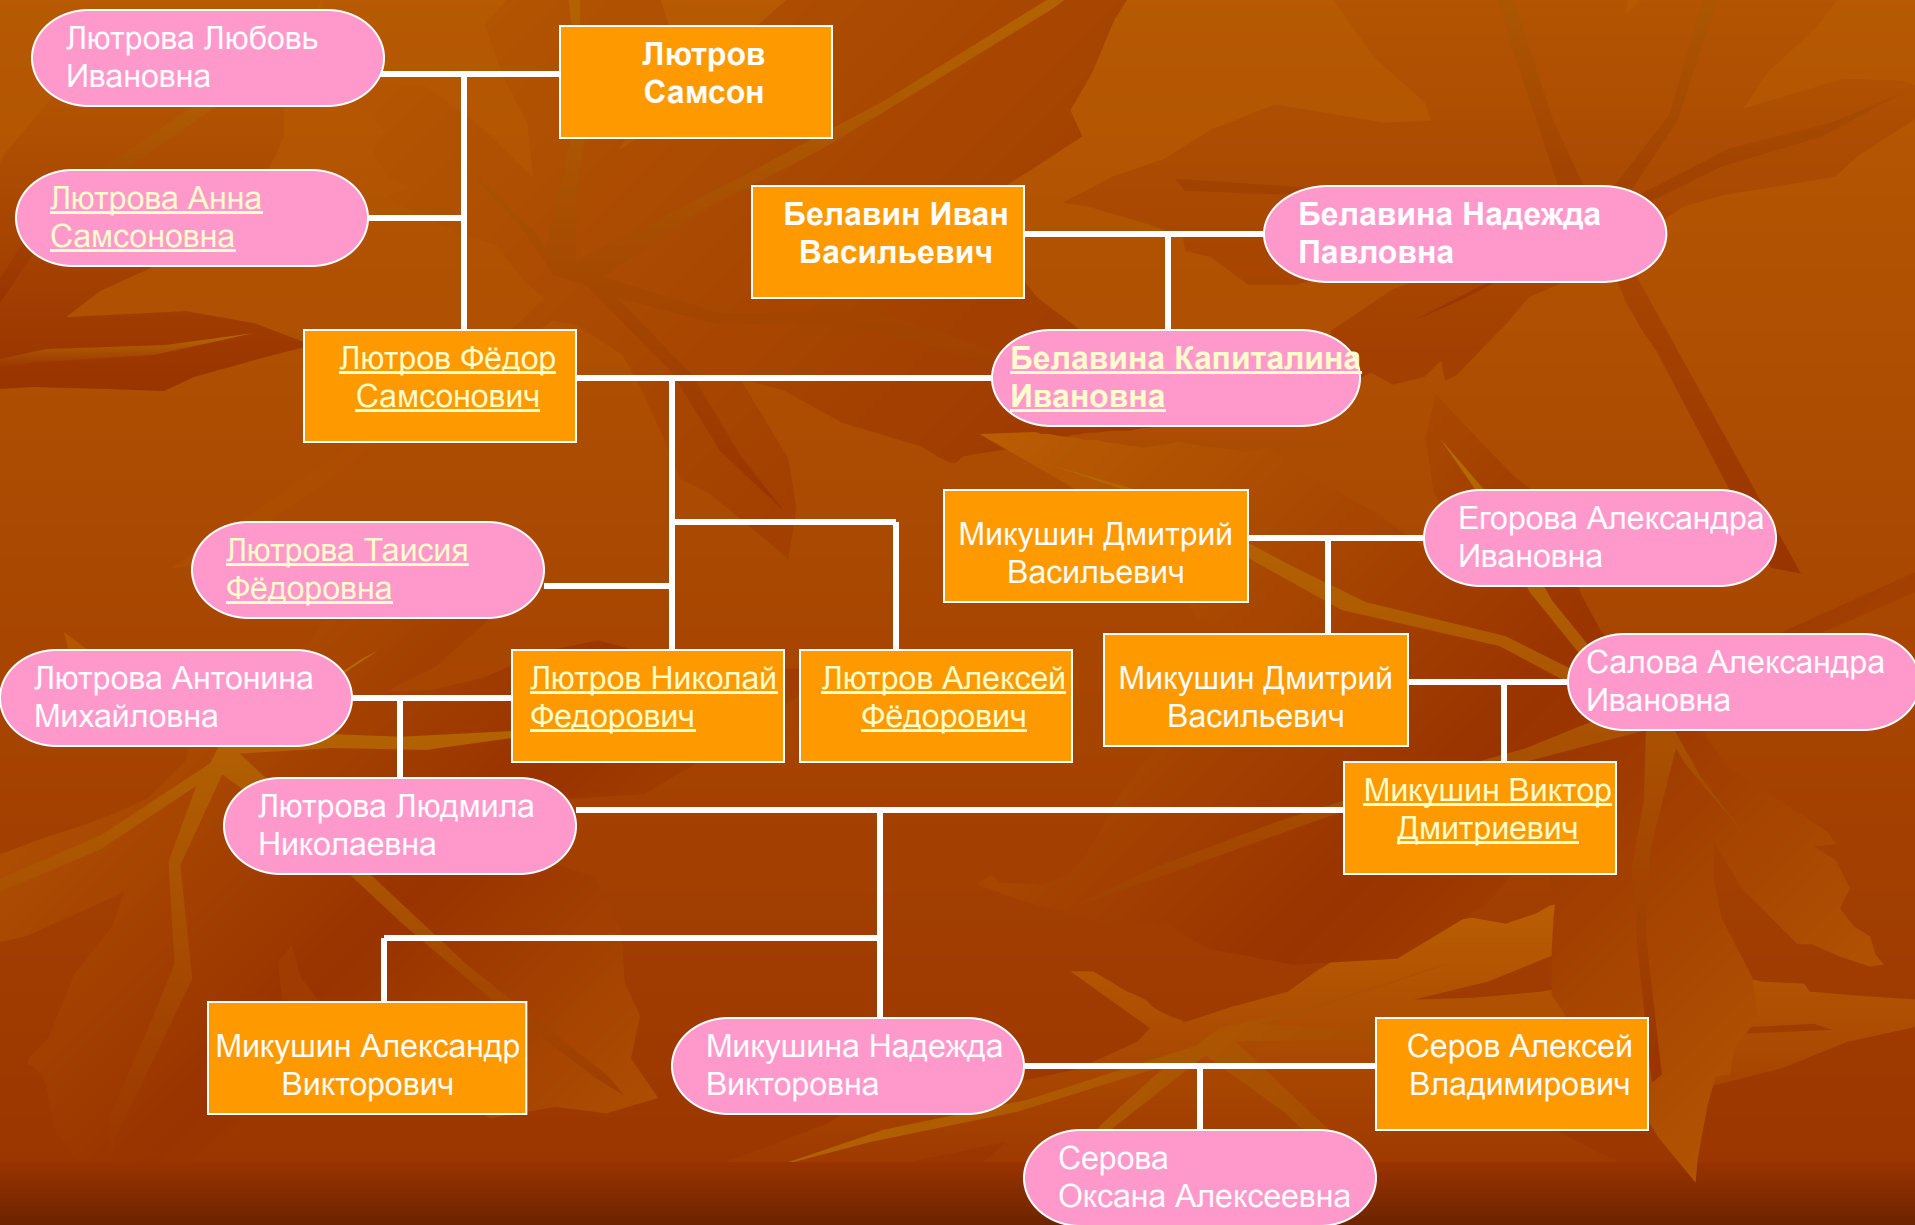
Лютрова Любовь Ивановна

Лютров Самсон

Лютрова Анна Самсоновна

Белавин Иван Васильевич

Белавина Надежда Павловна

Лютров Фёдор Самсонович

Белавина Капиталина Ивановна

Лютрова Таисия Фёдоровна

Микушин Дмитрий Васильевич

Егорова Александра Ивановна

Лютрова Антонина Михайловна

Лютров Николай Федорович

Лютров Алексей Фёдорович

Микушин Дмитрий Васильевич

Салова Александра Ивановна

Лютрова Людмила Николаевна

Микушин Виктор Дмитриевич

Микушин Александр Викторович

Микушина Надежда Викторовна

Серов Алексей Владимирович

Серова Оксана Алексеевна